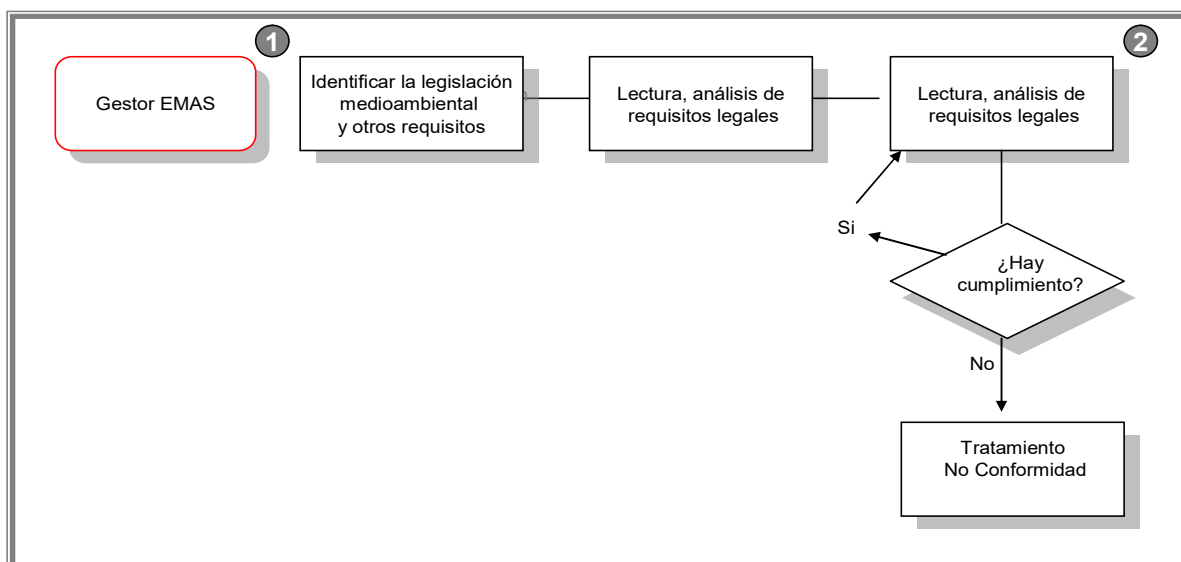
1

2

Gestor EMAS

Identificar la legislación medioambiental y otros requisitos

Lectura, análisis de requisitos legales

Lectura, análisis de requisitos legales

Si

¿Hay cumplimiento?

No

Tratamiento No Conformidad